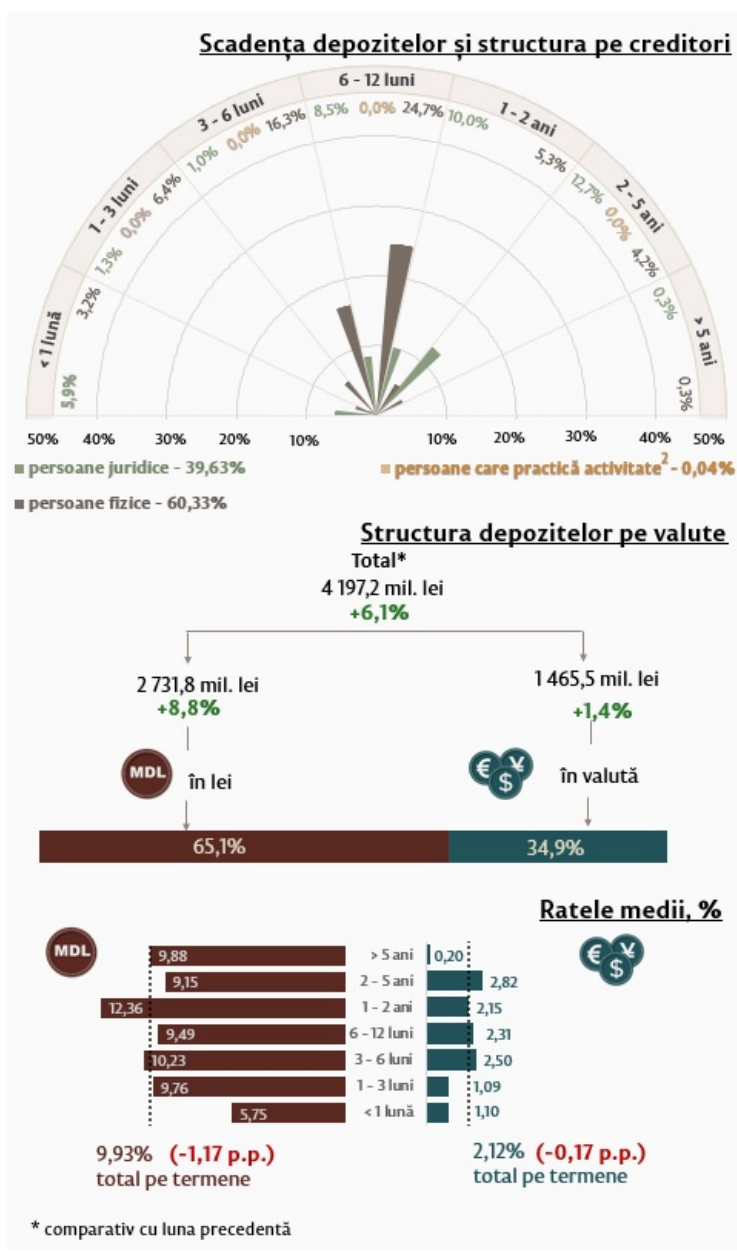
Scadența depozitelor și structura pe creditori

6 - 12 luni
3 - 6 luni
1 - 2 ani
1 - 3 luni
2 - 5 ani
< 1 lună
> 5 ani

5,9%
3,2%
1,3%
0,0%
6,4%
1,0%
0,0%
16,3%
8,5%
0,0%
24,7%
10,0%
5,3%
12,7%
0,0%
4,2%
0,3%
0,3%

50% 40% 30% 20% 10% 10% 20% 30% 40% 50%

persoane juridice - 39,63%
persoane care practică activitate$^2$ - 0,04%
persoane fizice - 60,33%

Structura depozitelor pe valute

Total*
4 197,2 mil. lei
+6,1%

2 731,8 mil. lei
+8,8%

1 465,5 mil. lei
+1,4%

MDL
în lei
în valută

65,1%
34,9%

Ratele medii, %

MDL

| | | |
|---|---|---|
| 9,88 | > 5 ani | 0,20 |
| 9,15 | 2 - 5 ani | 2,82 |
| 12,36 | 1 - 2 ani | 2,15 |
| 9,49 | 6 - 12 luni | 2,31 |
| 10,23 | 3 - 6 luni | 2,50 |
| 9,76 | 1 - 3 luni | 1,09 |
| 5,75 | < 1 lună | 1,10 |

9,93% (-1,17 p.p.)
total pe termene

2,12% (-0,17 p.p.)
total pe termene

* comparativ cu luna precedentă